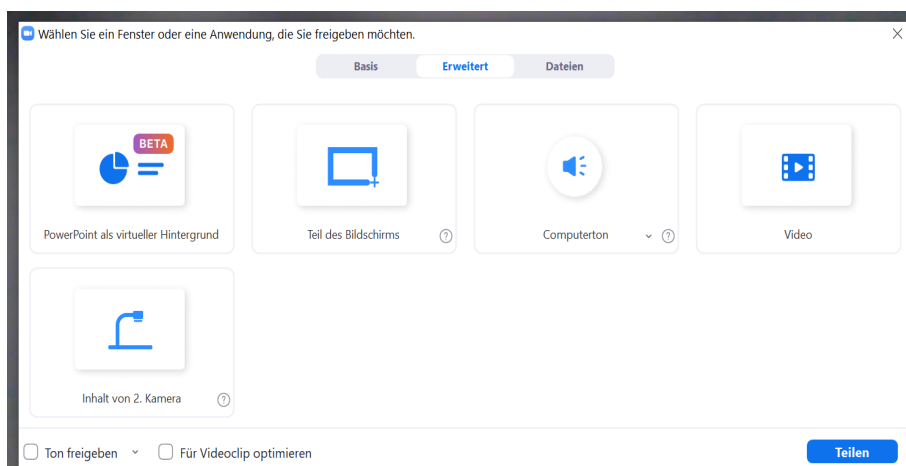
Wählen Sie ein Fenster oder eine Anwendung, die Sie freigeben möchten.

Basis | Erweitert | Dateien

BETA

PowerPoint als virtueller Hintergrund

Teil des Bildschirms ?

Computerton ?

Video

Inhalt von 2. Kamera ?

Ton freigeben

Für Videoclip optimieren

Teilen